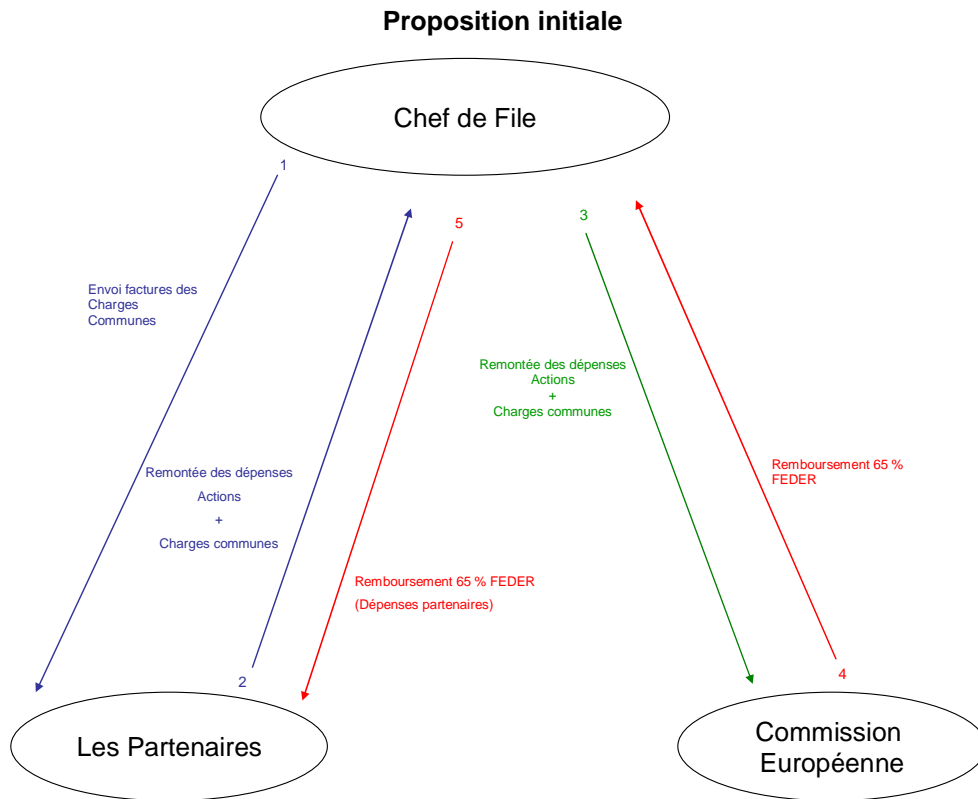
Proposition initiale

Chef de File

1

Envoi factures des Charges Communes

5

3

Remontée des dépenses
Actions
+
Charges communes

Remontée des dépenses
Actions
+
Charges communes

Remboursement 65 % FEDER

Remboursement 65 % FEDER
(Dépenses partenaires)

2

4

Les Partenaires

Commission Européenne